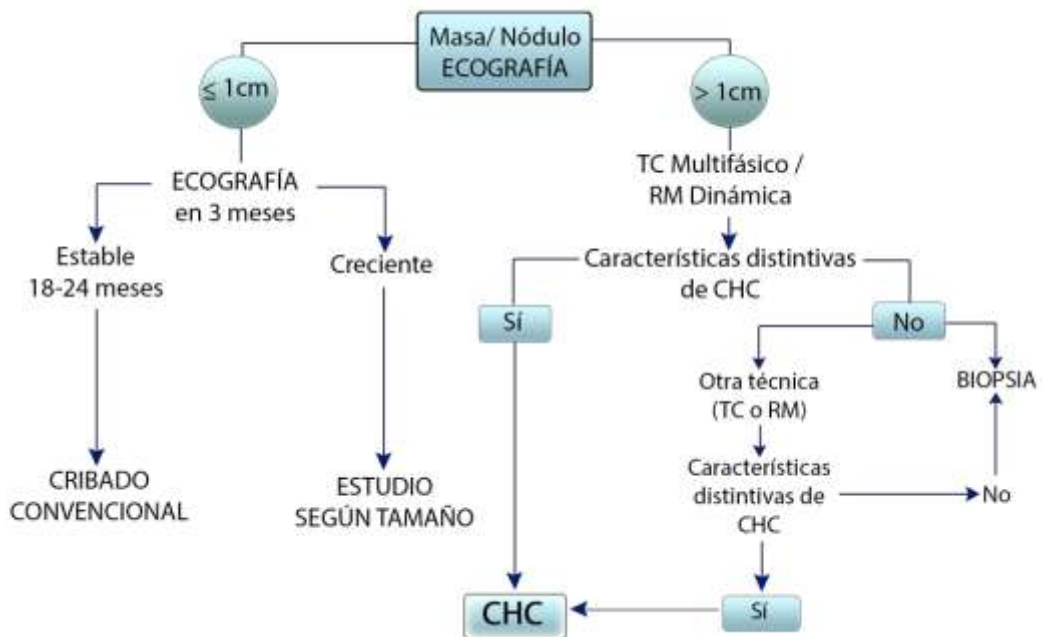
Masa/ Nódulo
ECOGRAFÍA

$\leq$ 1cm

> 1cm

ECOGRAFÍA
en 3 meses

Estable
18-24 meses

Creciente

CRIBADO
CONVENCIONAL

ESTUDIO
SEGÚN TAMAÑO

TC Multifásico /
RM Dinámica

Características distintivas
de CHC

Sí

No

Otra técnica
(TC o RM)

BIOPSIA

Características
distintivas de
CHC

No

Sí

CHC